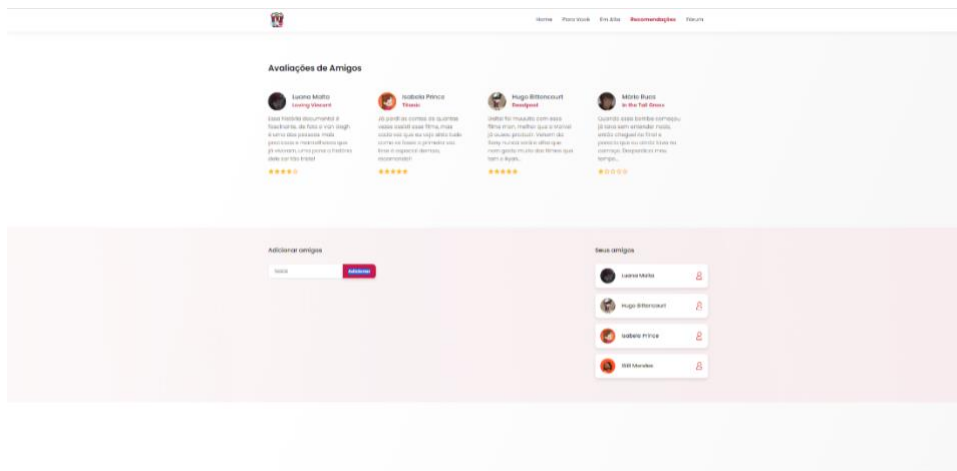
Home Para Você Em Alta Recomendações Fóruns

Avaliações de Amigos

Luana Malta
Loving Vincent
Essa história documental é fascinante, da fala a Van Gogh. É uma das pessoas mais preciosas e maravilhosas que já viveram, uma pena a história dele ser tão triste!

Isabela Prince
Titanic
Já perdi as contas de quantas vezes assisti esse filme, mas acho até que eu vejo algo novo como se fosse a primeira vez. Esse é especial demais, recomendo!!

Hugo Bittencourt
Deadpool
Deixa eu mesmo com esse filme man, melhor que o Marvel já ousou produzir. Valeram do Ryan Reynolds, sério que nem gosto muito dos filmes que tem o Ryan.

Mário Ruca
In the Tall Grass
Quando esse bombe começou já tava sem entender nada, então chegaut no final e preciso que eu ainda tava no começo. Desperdício meu tempo.

Adicionar amigos
Nome
Adicionar

Seus amigos
Luana Malta
Hugo Bittencourt
Isabela Prince
Will Morales